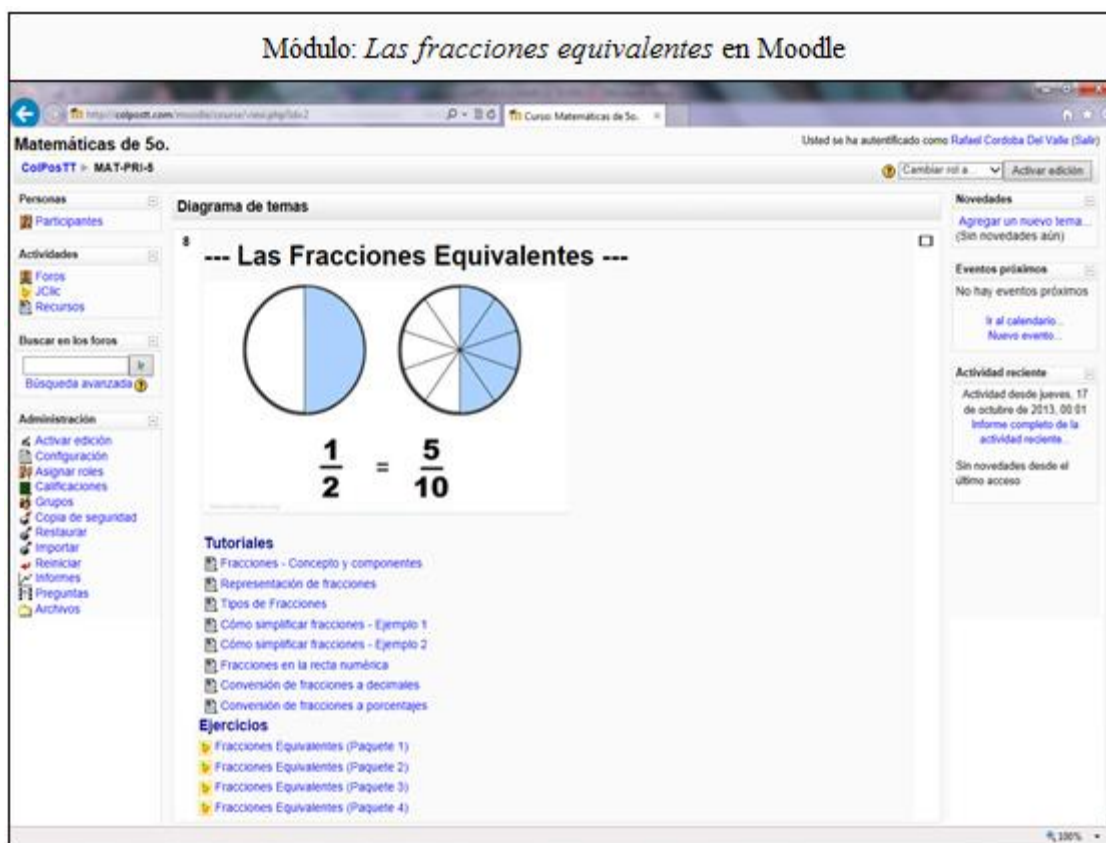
Módulo: *Las fracciones equivalentes* en Moodle

http://colposttt.com/moodle/course/view.php?id=2
Curso: Matemáticas de 5o.

Matemáticas de 5o.

Usted se ha autentificado como Rafael Cordoba Del Valle (Salir)

ColPosTT ▸ MAT-PRI-5

Cambiar rol a... Activar edición

Personas
Participantes

Actividades
Foros
JClic
Recursos

Buscar en los foros
Búsqueda avanzada

Administración
Activar edición
Configuración
Asignar roles
Calificaciones
Grupos
Copia de seguridad
Restaurar
Importar
Reiniciar
Informes
Preguntas
Archivos

Diagrama de temas

8

--- Las Fracciones Equivalentes ---

$\frac{1}{2} = \frac{5}{10}$

Tutoriales
Fracciones - Concepto y componentes
Representación de fracciones
Tipos de Fracciones
Cómo simplificar fracciones - Ejemplo 1
Cómo simplificar fracciones - Ejemplo 2
Fracciones en la recta numérica
Conversión de fracciones a decimales
Conversión de fracciones a porcentajes

Ejercicios
Fracciones Equivalentes (Paquete 1)
Fracciones Equivalentes (Paquete 2)
Fracciones Equivalentes (Paquete 3)
Fracciones Equivalentes (Paquete 4)

Novedades
Agregar un nuevo tema...
(Sin novedades aún)

Eventos próximos
No hay eventos próximos
Ir al calendario...
Nuevo evento...

Actividad reciente
Actividad desde jueves, 17 de octubre de 2013, 00:01
Informe completo de la actividad reciente...
Sin novedades desde el último acceso

100%